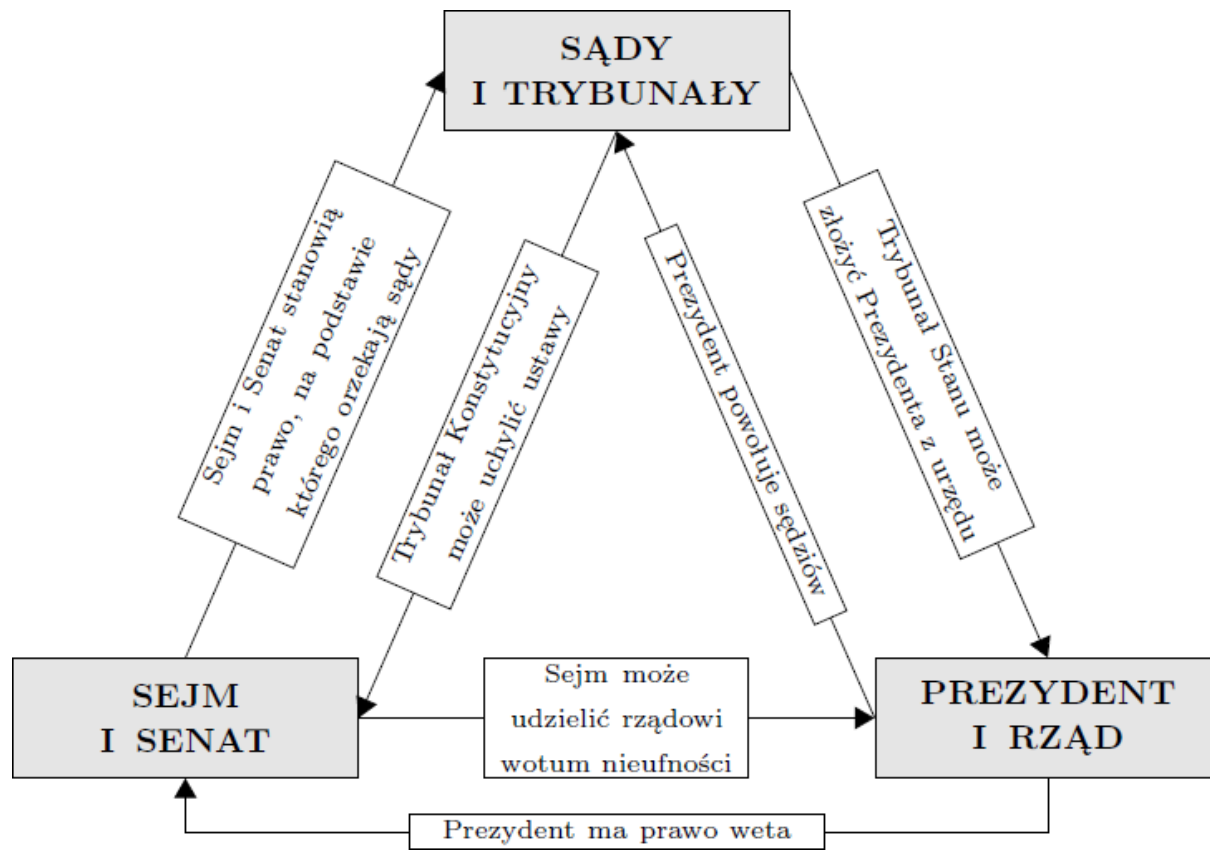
SĄDY I TRYBUNAŁY

Sejm i Senat stanowią prawo, na podstawie którego orzekają sądy

Trybunał Konstytucyjny może uchylić ustawy

Prezydent powołuje sędziów

Trybunał Stanu może złożyć Prezydenta z urzędu

SEJM I SENAT

Sejm może udzielić rządowi wotum nieufności

PREZYDENT I RZĄD

Prezydent ma prawo weta